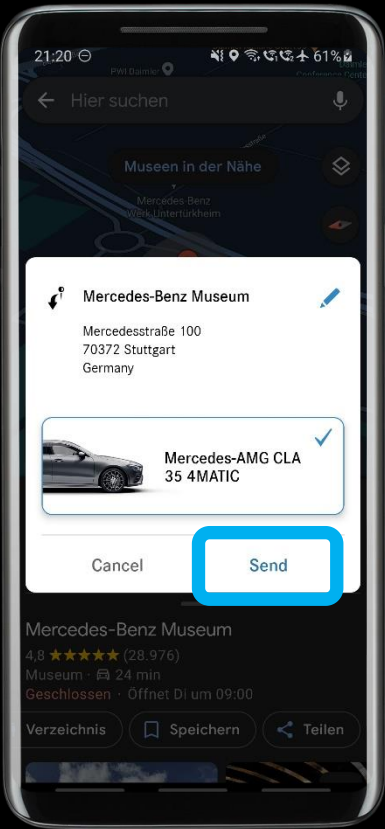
21:20 ⊖ 61%

PWI Daimler

Hier suchen

Museen in der Nähe

Mercedes-Benz Werk Untertürkheim

Mercedes-Benz Museum

Mercedesstraße 100
70372 Stuttgart
Germany

Mercedes-AMG CLA 35 4MATIC

Cancel

Send

Mercedes-Benz Museum

4,8 ★★★★★ (28.976)

Museum · 24 min

Geschlossen · Öffnet Di um 09:00

Verzeichnis

Speichern

Teilen